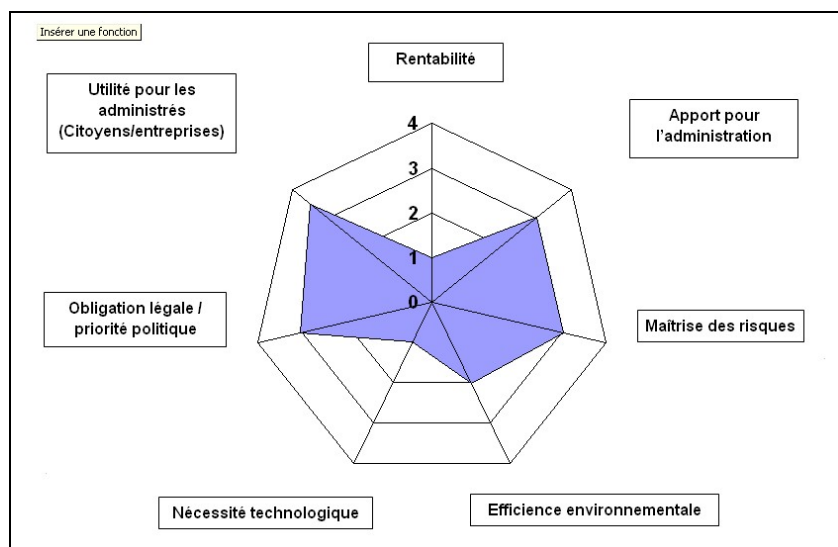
Insérer une fonction

Rentabilité

Apport pour l'administration

Maîtrise des risques

Efficience environnementale

Nécessité technologique

Obligation légale / priorité politique

Utilité pour les administrés (Citoyens/entreprises)

4
3
2
1
0